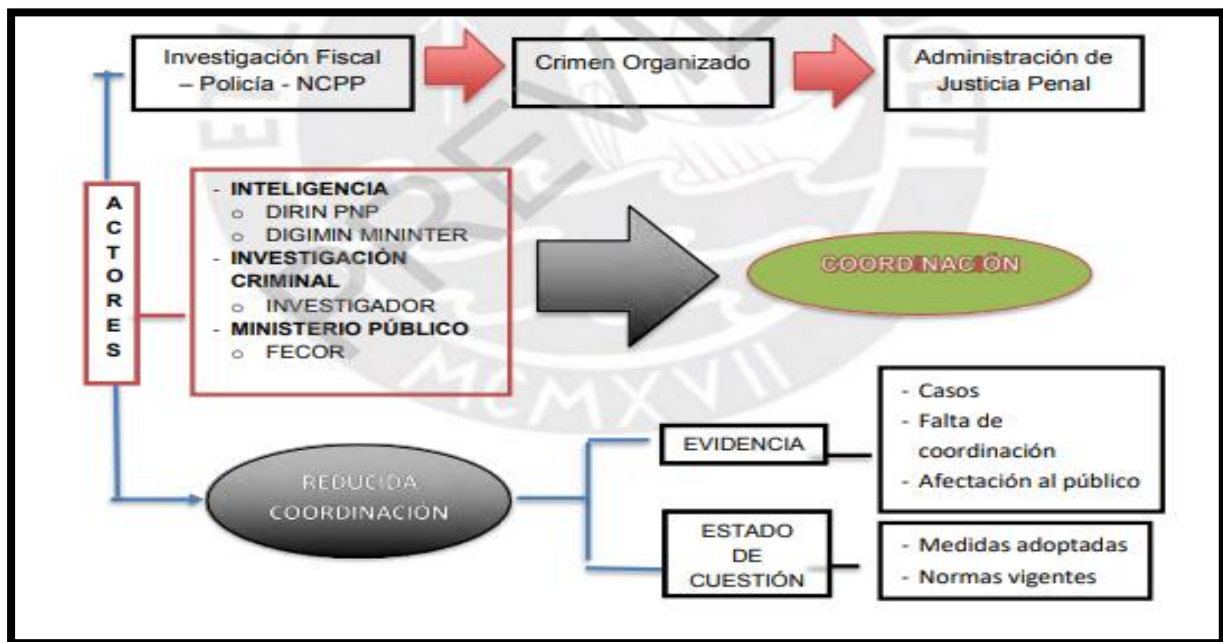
Investigación Fiscal – Policía - NCPP

Crimen Organizado

Administración de Justicia Penal

ACTORES

- INTELIGENCIA
  o DIRIN PNP
  o DIGIMIN MININTER
- INVESTIGACIÓN CRIMINAL
  o INVESTIGADOR
- MINISTERIO PÚBLICO
  o FECOR

COORDINACIÓN

REDUCIDA COORDINACIÓN

EVIDENCIA

- Casos
- Falta de coordinación
- Afectación al público

ESTADO DE CUESTIÓN

- Medidas adoptadas
- Normas vigentes